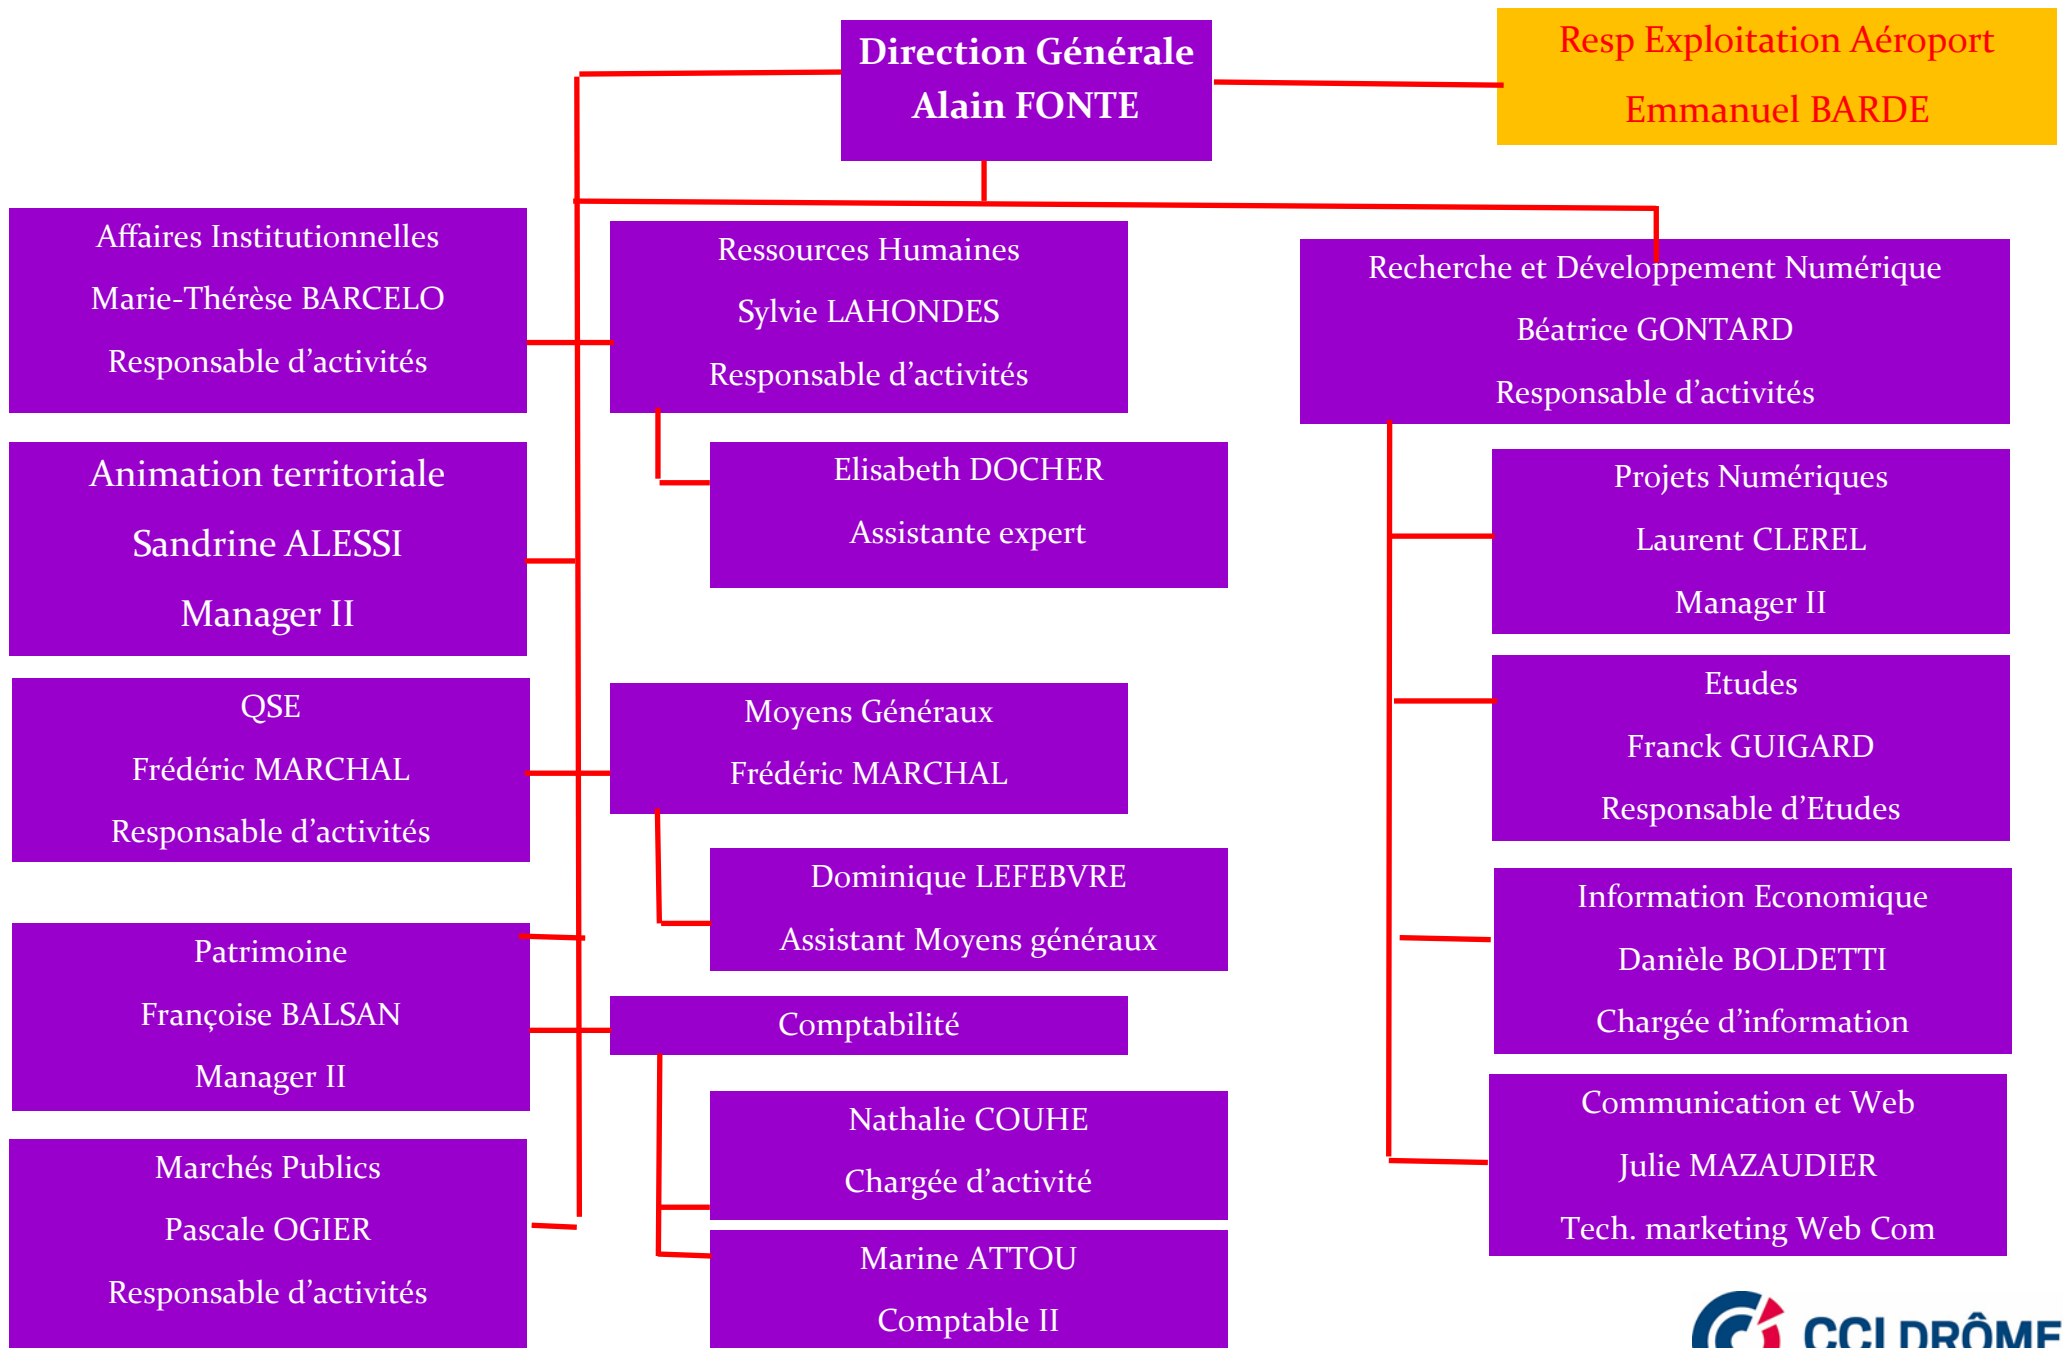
Direction Générale
Alain FONTE

Resp Exploitation Aéroport
Emmanuel BARDE

Affaires Institutionnelles
Marie-Thérèse BARCELO
Responsable d'activités

Animation territoriale
Sandrine ALESSI
Manager II

QSE
Frédéric MARCHAL
Responsable d'activités

Patrimoine
Françoise BALSAN
Manager II

Marchés Publics
Pascale OGIER
Responsable d'activités

Ressources Humaines
Sylvie LAHONDES
Responsable d'activités

Elisabeth DOCHER
Assistante expert

Moyens Généraux
Frédéric MARCHAL

Dominique LEFEBVRE
Assistant Moyens généraux

Comptabilité

Nathalie COUHE
Chargée d'activité

Marine ATTOU
Comptable II

Recherche et Développement Numérique
Béatrice GONTARD
Responsable d'activités

Projets Numériques
Laurent CLEREL
Manager II

Etudes
Franck GUIGARD
Responsable d'Etudes

Information Economique
Danièle BOLDETTI
Chargée d'information

Communication et Web
Julie MAZAUDIER
Tech. marketing Web Com

CCI DRÔME